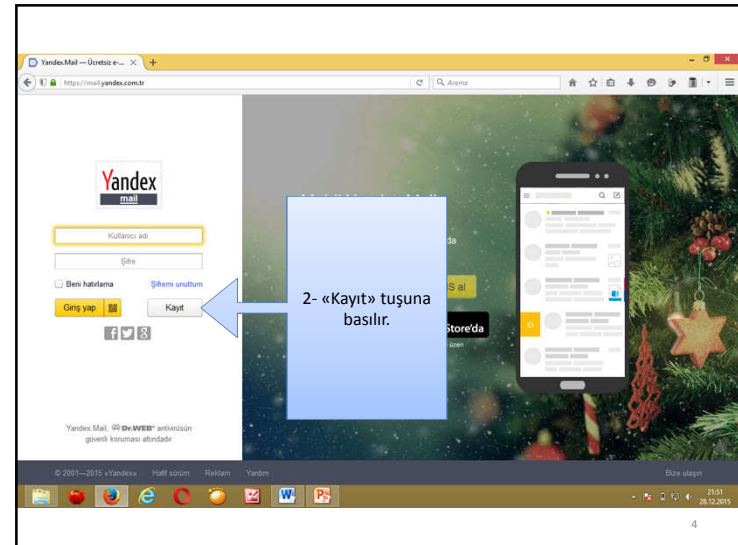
Yandex.Mail — Ücretsiz e-... ×

https://mail.yandex.com.tr

Arama

Yandex
mail

Kullanıcı adı

Şifre

Beni hatırlama

Şifremi unuttum

Giriş yap

Kayıt

2- «Kayıt» tuşuna basılır.

da

S al

Store'da

Yandex Mail, Dr.WEB antivirüsün güvenli koruması altındadır

© 2001—2015 «Yandex»   Hafif sürüm   Reklam   Yardım

Bize ulaşın

21:51
28.12.2015

4